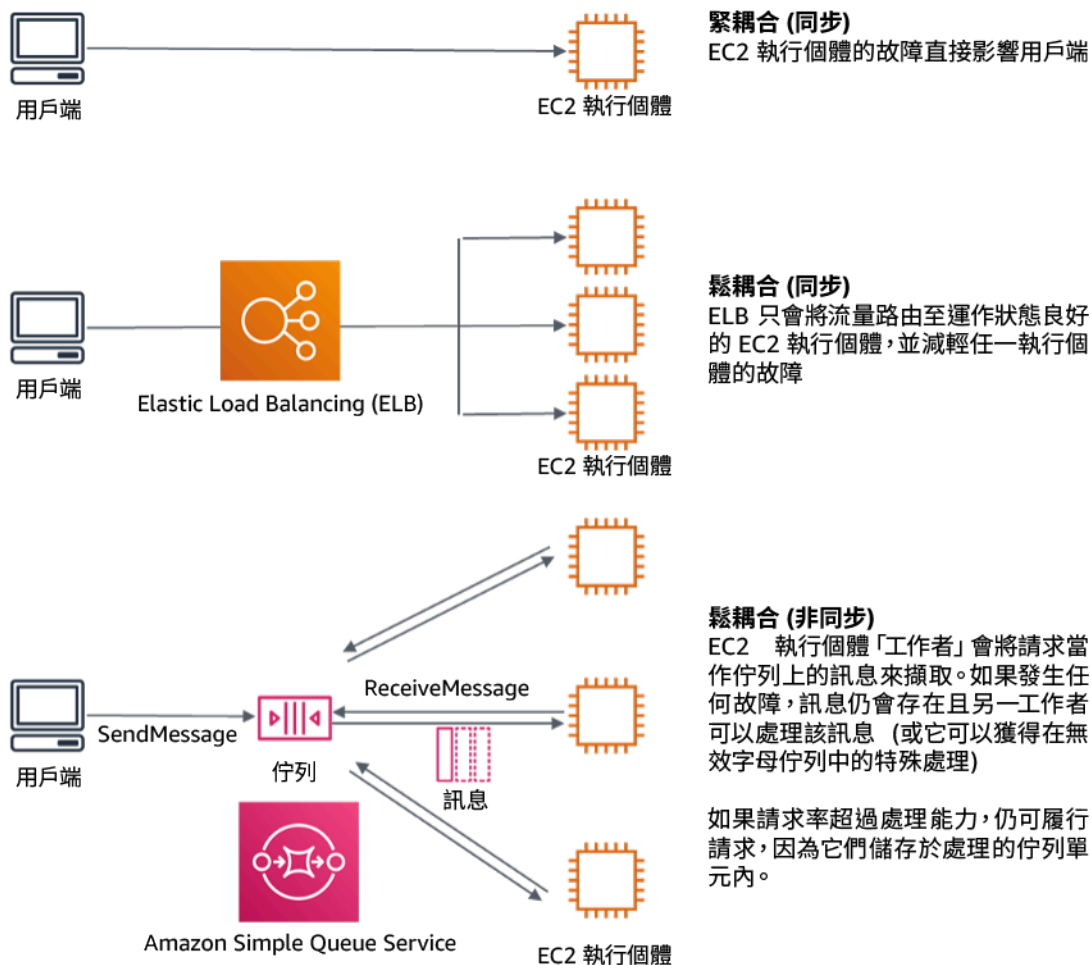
用戶端

EC2 執行個體

緊耦合 (同步)
EC2 執行個體的故障直接影響用戶端

用戶端

Elastic Load Balancing (ELB)

EC2 執行個體

鬆耦合 (同步)
ELB 只會將流量路由至運作狀態良好的 EC2 執行個體，並減輕任一執行個體的故障

用戶端

SendMessage

佇列

ReceiveMessage

訊息

Amazon Simple Queue Service

EC2 執行個體

鬆耦合 (非同步)
EC2 執行個體「工作者」會將請求當作佇列上的訊息來擷取。如果發生任何故障，訊息仍會存在且另一工作者可以處理該訊息 (或它可以獲得在無效字母佇列中的特殊處理)

如果請求率超過處理能力，仍可履行請求，因為它們儲存於處理的佇列單元內。